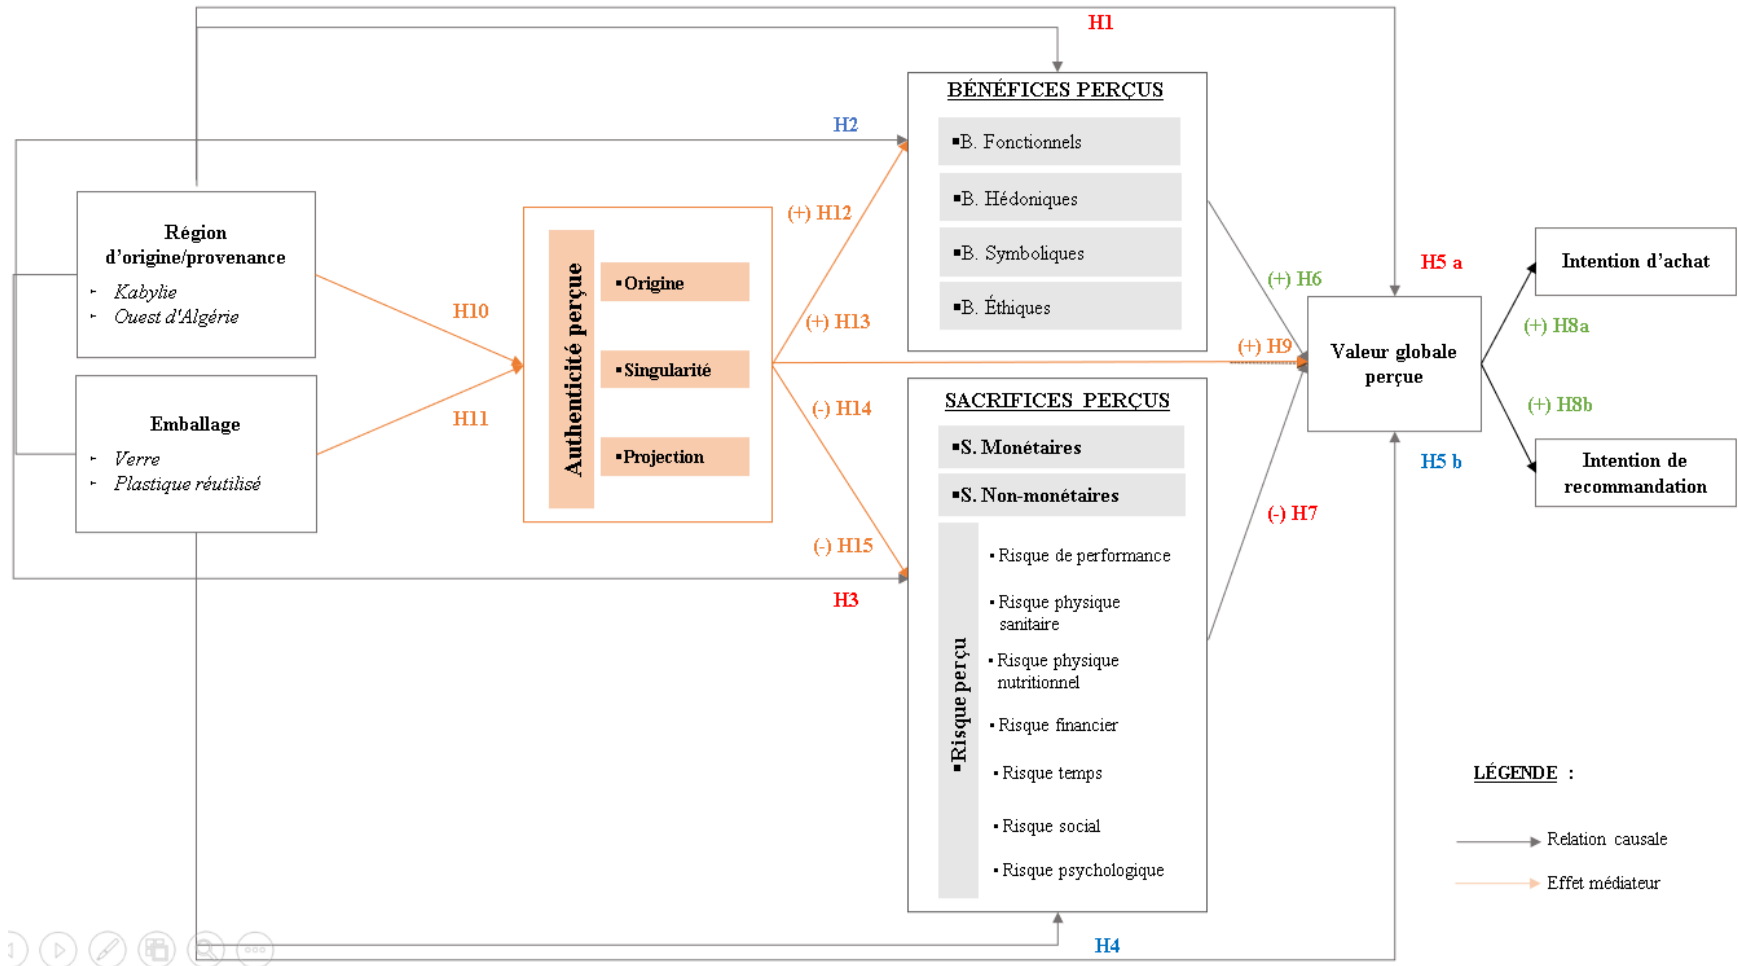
H1

BÉNÉFICES PERÇUS
▪B. Fonctionnels
▪B. Hédoniques
▪B. Symboliques
▪B. Éthiques

H2

Région d'origine/provenance
- Kabylie
- Ouest d'Algérie

Emballage
- Verre
- Plastique réutilisé

H10
H11

Authenticité perçue
▪Origine
▪Singularité
▪Projection

(+) H12
(+) H13
(-) H14
(-) H15

(+) H6
(+) H9
(-) H7

H5 a
H5 b

Valeur globale perçue

Intention d'achat
Intention de recommandation

(+) H8a
(+) H8b

SACRIFICES PERÇUS
▪S. Monétaires
▪S. Non-monétaires
▪Risque perçu
▪Risque de performance
▪Risque physique sanitaire
▪Risque physique nutritionnel
▪Risque financier
▪Risque temps
▪Risque social
▪Risque psychologique

H3
H4

LÉGENDE :
Relation causale
Effet médiateur